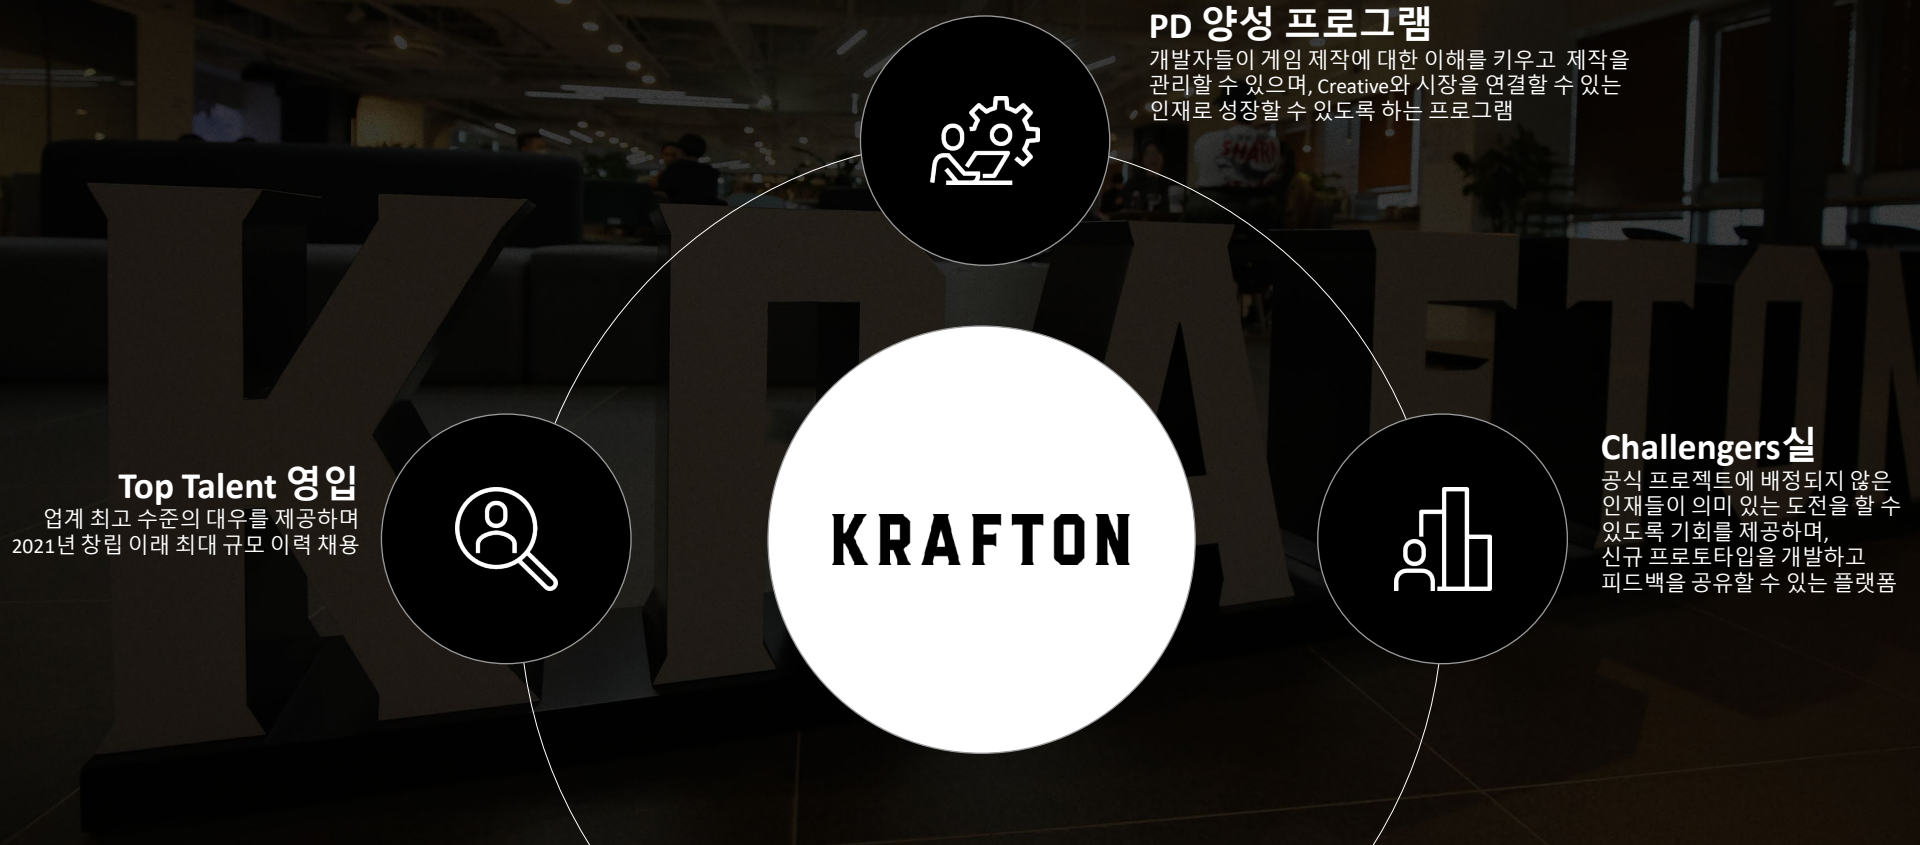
PD 양성 프로그램
개발자들이 게임 제작에 대한 이해를 키우고 제작을 관리할 수 있으며, Creative와 시장을 연결할 수 있는 인재로 성장할 수 있도록 하는 프로그램

Top Talent 영입
업계 최고 수준의 대우를 제공하며
2021년 창립 이래 최대 규모 이력 채용

KRAFTON

Challengers실
공식 프로젝트에 배정되지 않은 인재들이 의미 있는 도전을 할 수 있도록 기회를 제공하며,
신규 프로토타입을 개발하고 피드백을 공유할 수 있는 플랫폼